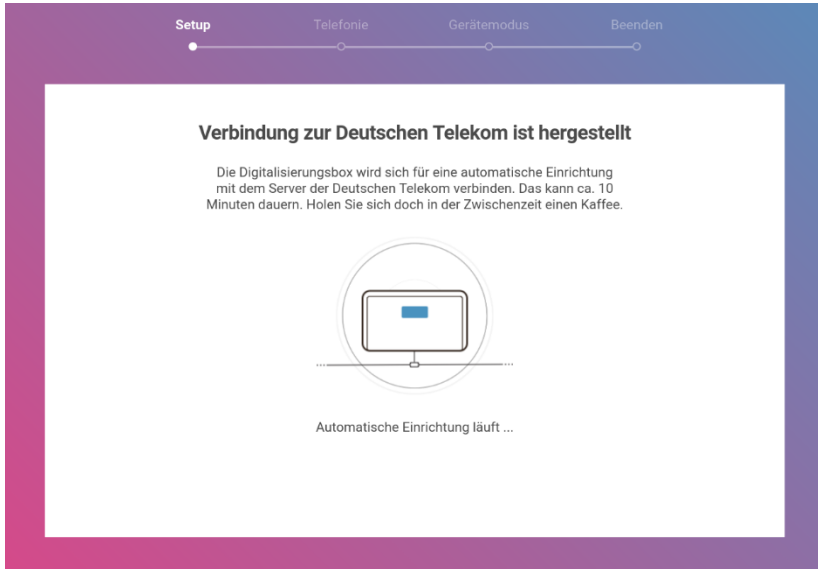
Setup Telefonie Gerätemodus Beenden

Verbindung zur Deutschen Telekom ist hergestellt

Die Digitalisierungsbox wird sich für eine automatische Einrichtung mit dem Server der Deutschen Telekom verbinden. Das kann ca. 10 Minuten dauern. Holen Sie sich doch in der Zwischenzeit einen Kaffee.

Automatische Einrichtung läuft ...